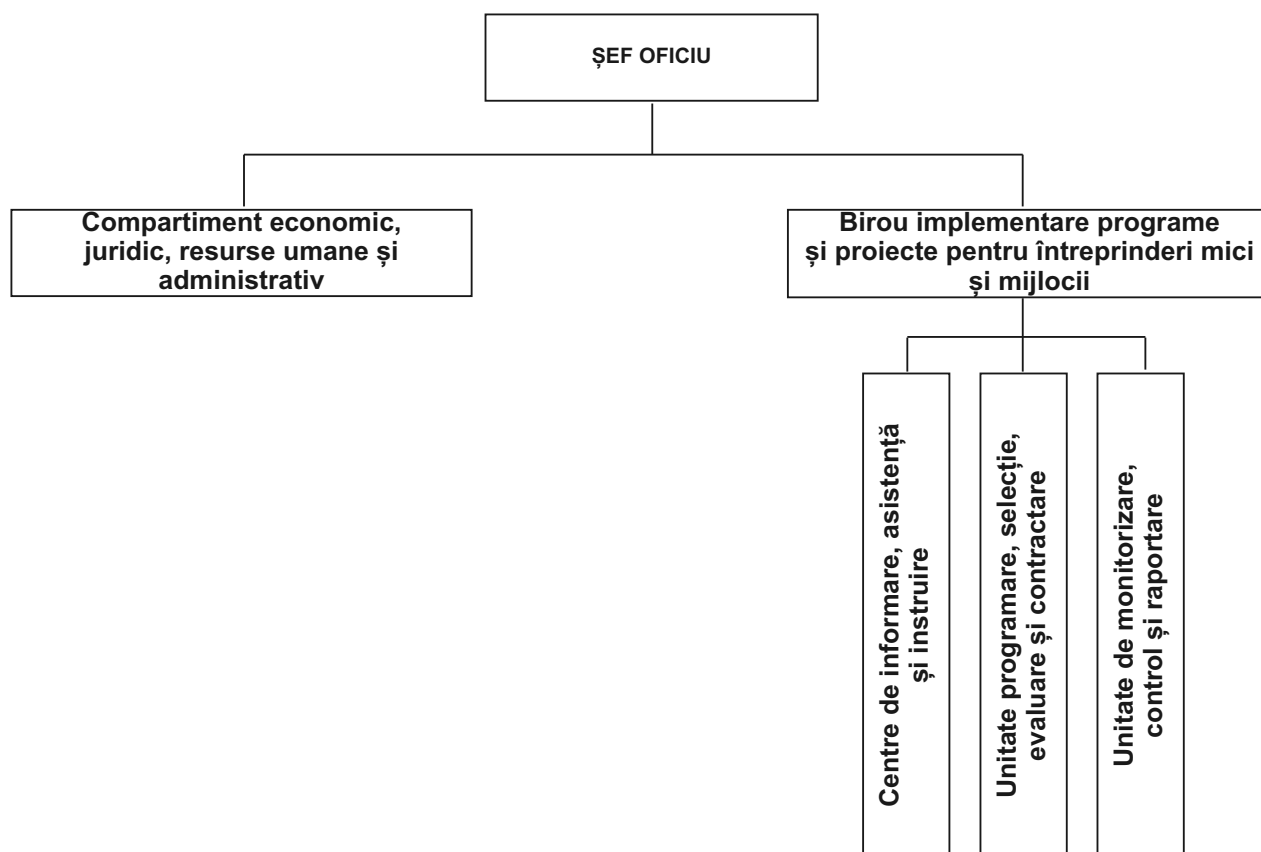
ȘEF OFICIU

Compartiment economic, juridic, resurse umane și administrativ

Birou implementare programe și proiecte pentru întreprinderi mici și mijlocii

Centre de informare, asistență și instruire

Unitate programare, selecție, evaluare și contractare

Unitate de monitorizare, control și raportare